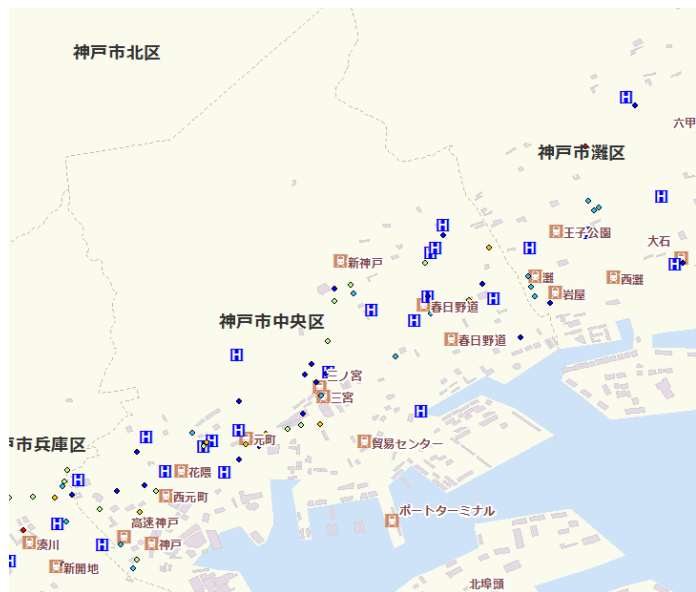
神戸市北区

六甲

神戸市灘区

H

H

H

H

H

H

王子公園

大石

新神戸

灘

西灘

岩屋

春日野道

春日野道

神戸市中央区

H

H

H

三ノ宮

三宮

H

市兵庫区

H

H

H

元町

貿易センター

H

H

花隈

H

西元町

ポートターミナル

H

高速神戸

湊川

H

神戸

新開地

北埠頭